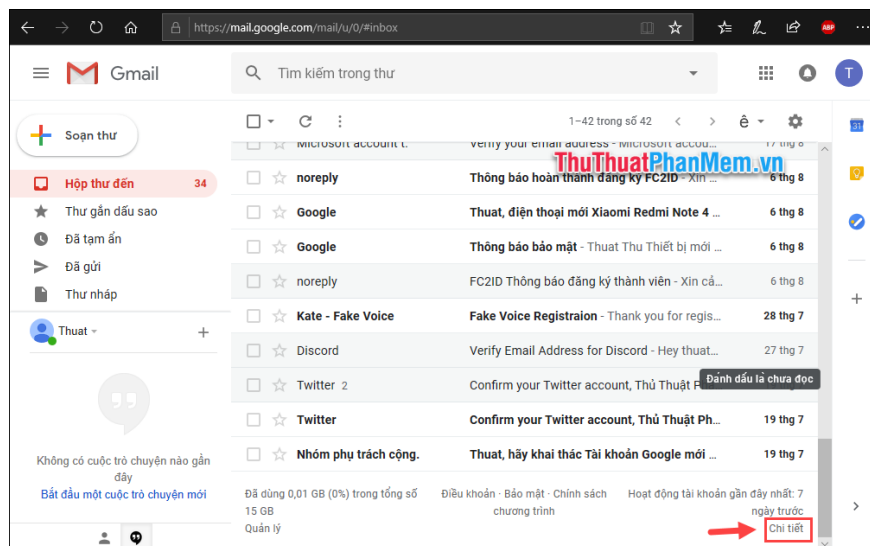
https://mail.google.com/mail/u/0/#inbox

ABP

Gmail

Tìm kiếm trong thư

T

Soạn thư

Hộp thư đến 34

Thư gắn dấu sao

Đã tạm ẩn

Đã gửi

Thư nháp

Thuat

Không có cuộc trò chuyện nào gần đây

Bắt đầu một cuộc trò chuyện mới

1–42 trong số 42

ê

ThuThuatPhanMem.vn

| | | |
|---|---|---|
| Microsoft account t. | Verify your email address - Microsoft accou... | 17 thg 8 |
| noreply | Thông báo hoàn thành đăng ký FC2ID - Xin ... | 6 thg 8 |
| Google | Thuat, điện thoại mới Xiaomi Redmi Note 4 ... | 6 thg 8 |
| Google | Thông báo bảo mật - Thuat Thu Thiết bị mới ... | 6 thg 8 |
| noreply | FC2ID Thông báo đăng ký thành viên - Xin cả... | 6 thg 8 |
| Kate - Fake Voice | Fake Voice Registraion - Thank you for regis... | 28 thg 7 |
| Discord | Verify Email Address for Discord - Hey thuat... | 27 thg 7 |
| Twitter 2 | Confirm your Twitter account, Thủ Thuật P | Đánh dấu là chưa đọc |
| Twitter | Confirm your Twitter account, Thủ Thuật Ph... | 19 thg 7 |
| Nhóm phụ trách cộng. | Thuat, hãy khai thác Tài khoản Google mới ... | 19 thg 7 |

Đã dùng 0,01 GB (0%) trong tổng số 15 GB

Quản lý

Điều khoản · Bảo mật · Chính sách chương trình

Hoạt động tài khoản gần đây nhất: 7 ngày trước

Chi tiết